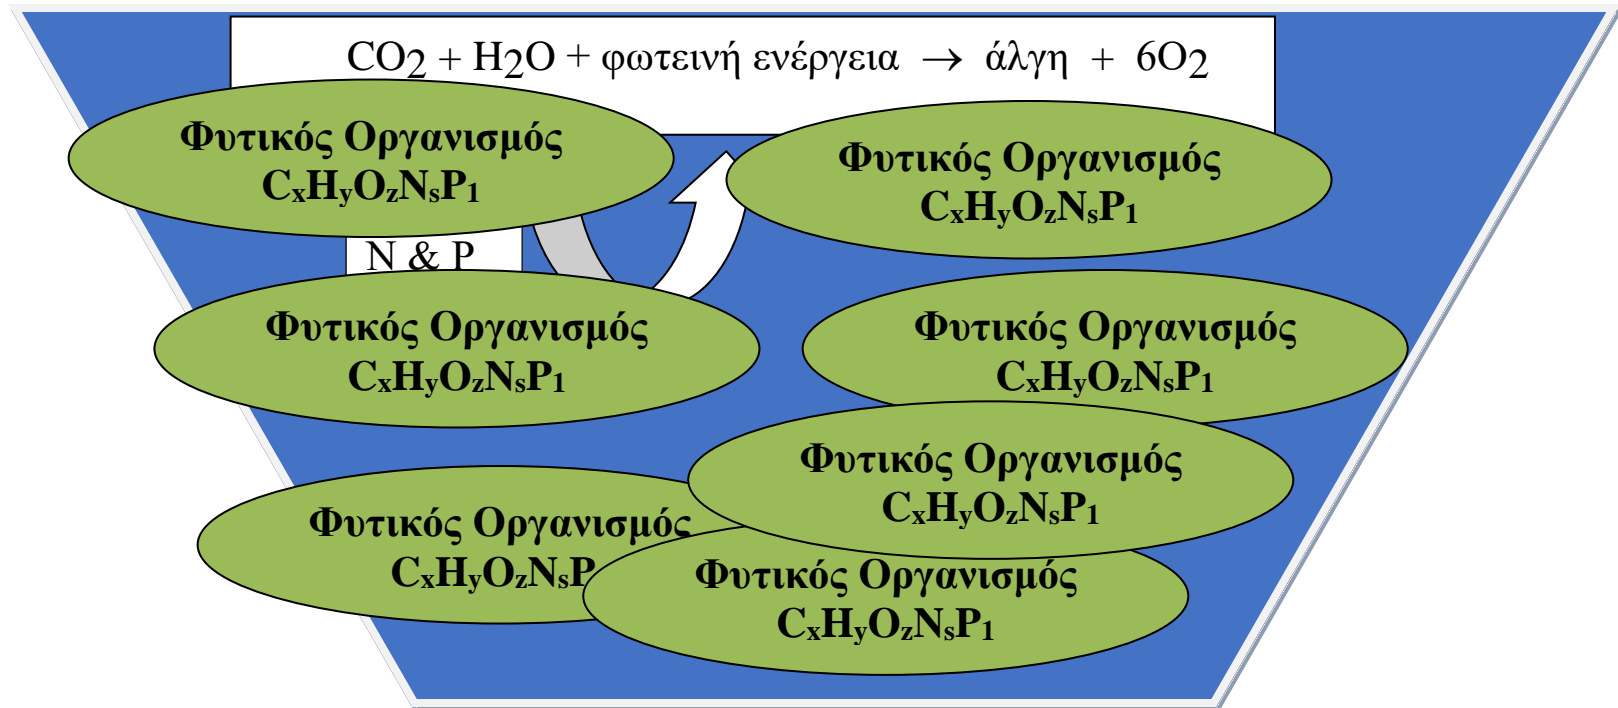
$CO_2 + H_2O +$ φωτεινή ενέργεια $\rightarrow$ άλγη + $6O_2$

Φυτικός Οργανισμός
$C_xH_yO_zN_sP_1$

N & P

Φυτικός Οργανισμός
$C_xH_yO_zN_sP_1$

Φυτικός Οργανισμός
$C_xH_yO_zN_sP_1$

Φυτικός Οργανισμός
$C_xH_yO_zN_sP_1$

Φυτικός Οργανισμός
$C_xH_yO_zN_sP_1$

Φυτικός Οργανισμός
$C_xH_yO_zN_sP$

Φυτικός Οργανισμός
$C_xH_yO_zN_sP_1$